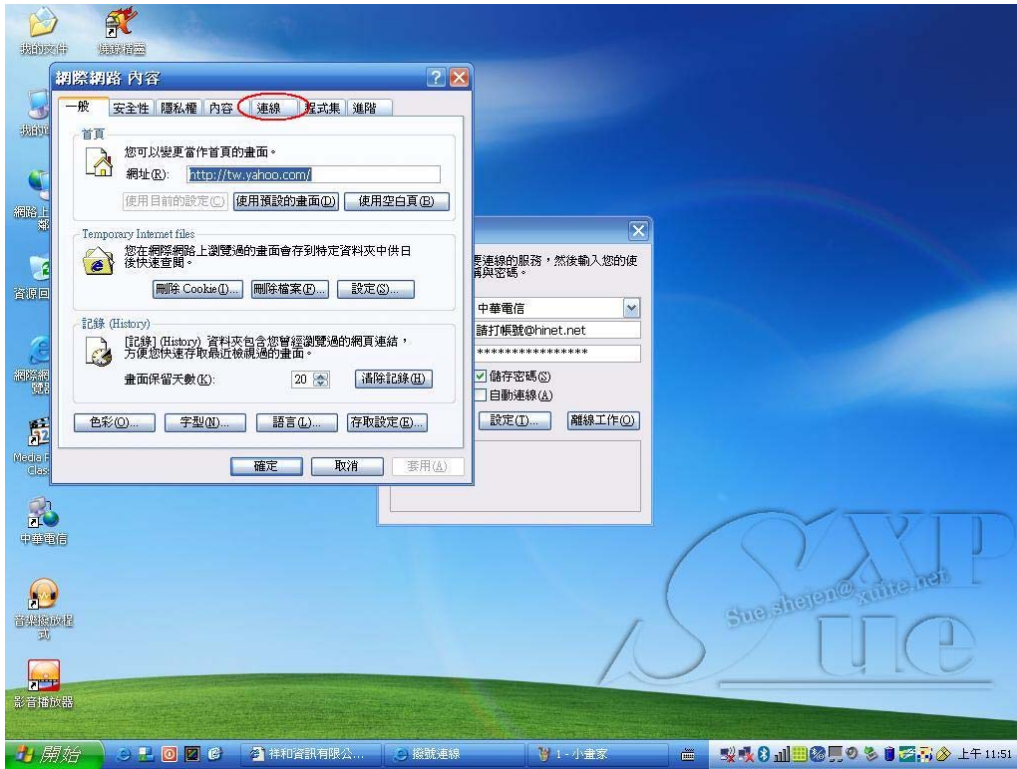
我的文件

撲殺精靈

網際網路 內容

一般 安全性 隱私權 內容 連線 程式集 進階

首頁

您可以變更當作首頁的畫面。

網址(R): http://tw.yahoo.com/

使用目前的設定(C) 使用預設的畫面(D) 使用空白頁(B)

Temporary Internet files

您在網際網路上瀏覽過的畫面會存到特定資料夾中供日後快速查閱。

刪除 Cookie(I)... 刪除檔案(F)... 設定(S)...

記錄 (History)

[記錄] (History) 資料夾包含您曾經瀏覽過的網頁連結，方便您快速存取最近檢視過的畫面。

畫面保留天數(K): 20 清除記錄(H)

色彩(O)... 字型(N)... 語言(L)... 存取設定(E)...

確定 取消 套用(A)

要連線的服務，然後輸入您的使用者名稱與密碼。

中華電信

請打帳號@hinet.net

****************

儲存密碼(S)

自動連線(A)

設定(T)... 離線工作(O)

我的電腦

網路上的芳鄰

資源回收筒

網際網路瀏覽器

Media Player Classic

中華電信

音樂播放程式

影音播放器

Sue.shelen@xuite.net

XP

Sue

開始

祥和資訊有限公...

撥號連線

1 - 小畫家

上午 11:51